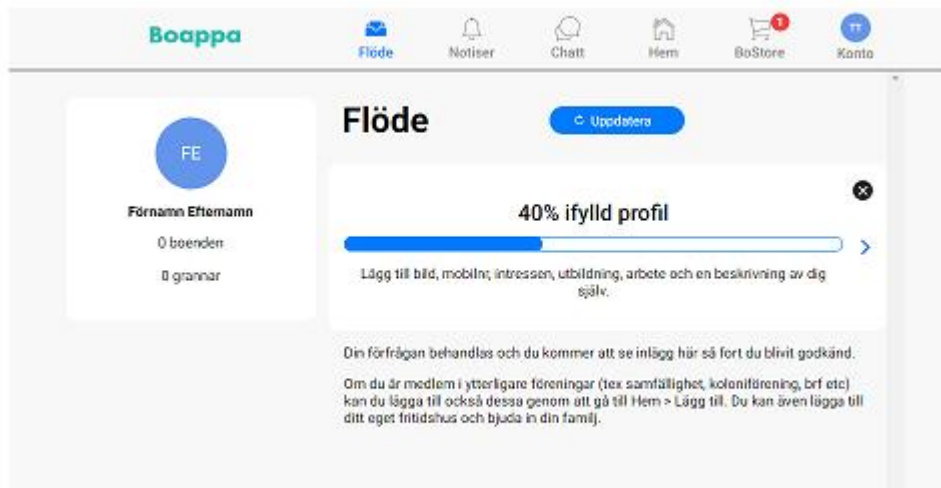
Boappa

Flöde

Notiser

Chatt

Hem

1

BoStore

TT

Konto

FE

Förnamn Efternamn

0 boenden

0 grannar

Flöde

Uppdatera

40% ifylld profil

Lägg till bild, mobilnr, intressen, utbildning, arbete och en beskrivning av dig själv.

Din förfrågan behandlas och du kommer att se inlägg här så fort du blivit godkänd.

Om du är medlem i ytterligare föreningar (tex samfällighet, koloniförening, brf etc) kan du lägga till också dessa genom att gå till Hem > Lägg till. Du kan även lägga till ditt eget fritidshus och bjuda in din familj.